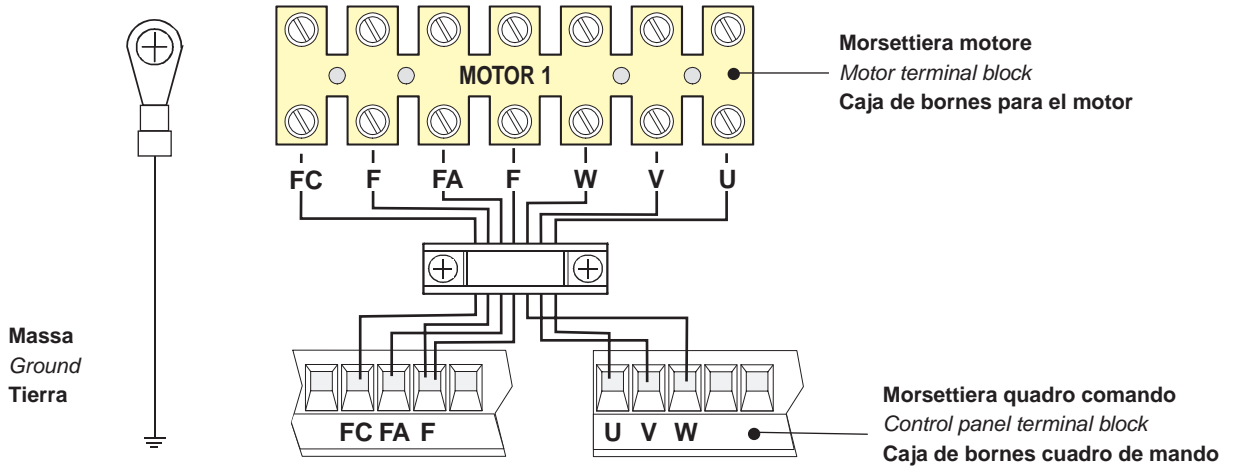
MOTOR 1

Morsettiera motore
Motor terminal block
Caja de bornes para el motor

FC F FA F W V U

Massa
Ground
Tierra

FC FA F

U V W

Morsettiera quadro comando
Control panel terminal block
Caja de bornes cuadro de mando